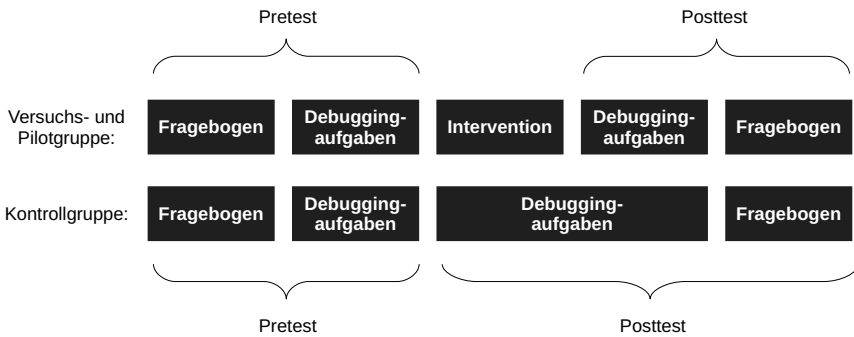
Pretest

Posttest

Versuchs- und Pilotgruppe:

Fragebogen

Debuggingaufgaben

Intervention

Debuggingaufgaben

Fragebogen

Kontrollgruppe:

Fragebogen

Debuggingaufgaben

Debuggingaufgaben

Fragebogen

Pretest

Posttest